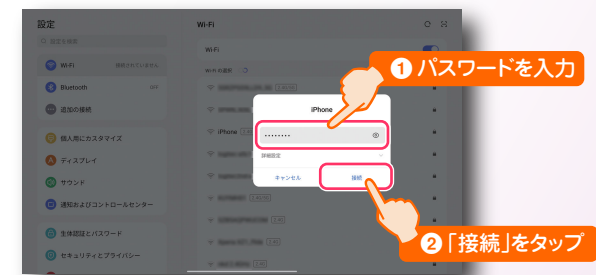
設定

設定を検索

Wi-Fi 接続されていません

Bluetooth オフ

追加の接続

個人用にカスタマイズ

ディスプレイ

サウンド

通知およびコントロールセンター

生体認証とパスワード

セキュリティとプライバシー

Wi-Fi

Wi-Fi

Wi-Fi 追加

iPhone

iPhone

••••••••

詳細設定

キャンセル

接続

❶ パスワードを入力

❷「接続」をタップ